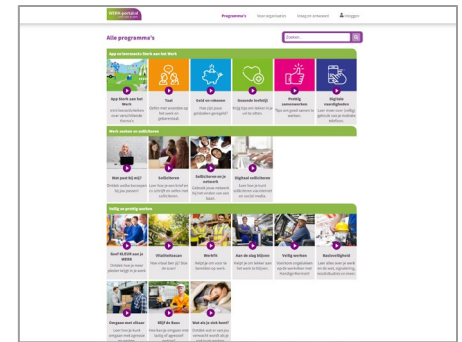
Werkportaal

Programma's Voor organisaties Vraag en antwoord Inloggen

Alle programma's

Zoeken...

App en leerroutes: Sterk aan het Werk

App Sterk aan het Werk

Taal

Geld en rekenen

Gezonde leefstijl

Prettig samenwerken

Digitale vaardigheden

Werk zoeken en solliciteren

Wat past bij mij?

Solliciteren

Solliciteren via je netwerk

Digitaal solliciteren

Veilig en prettig werken

Goed VLEUR aan je WERK

Vitaliteitscoach

Werkfit

Aan de slag blijven

Veilig werken

Basisveiligheid

Omgaan met elkaar

Blijf de Baas

Wat als je ziek bent?